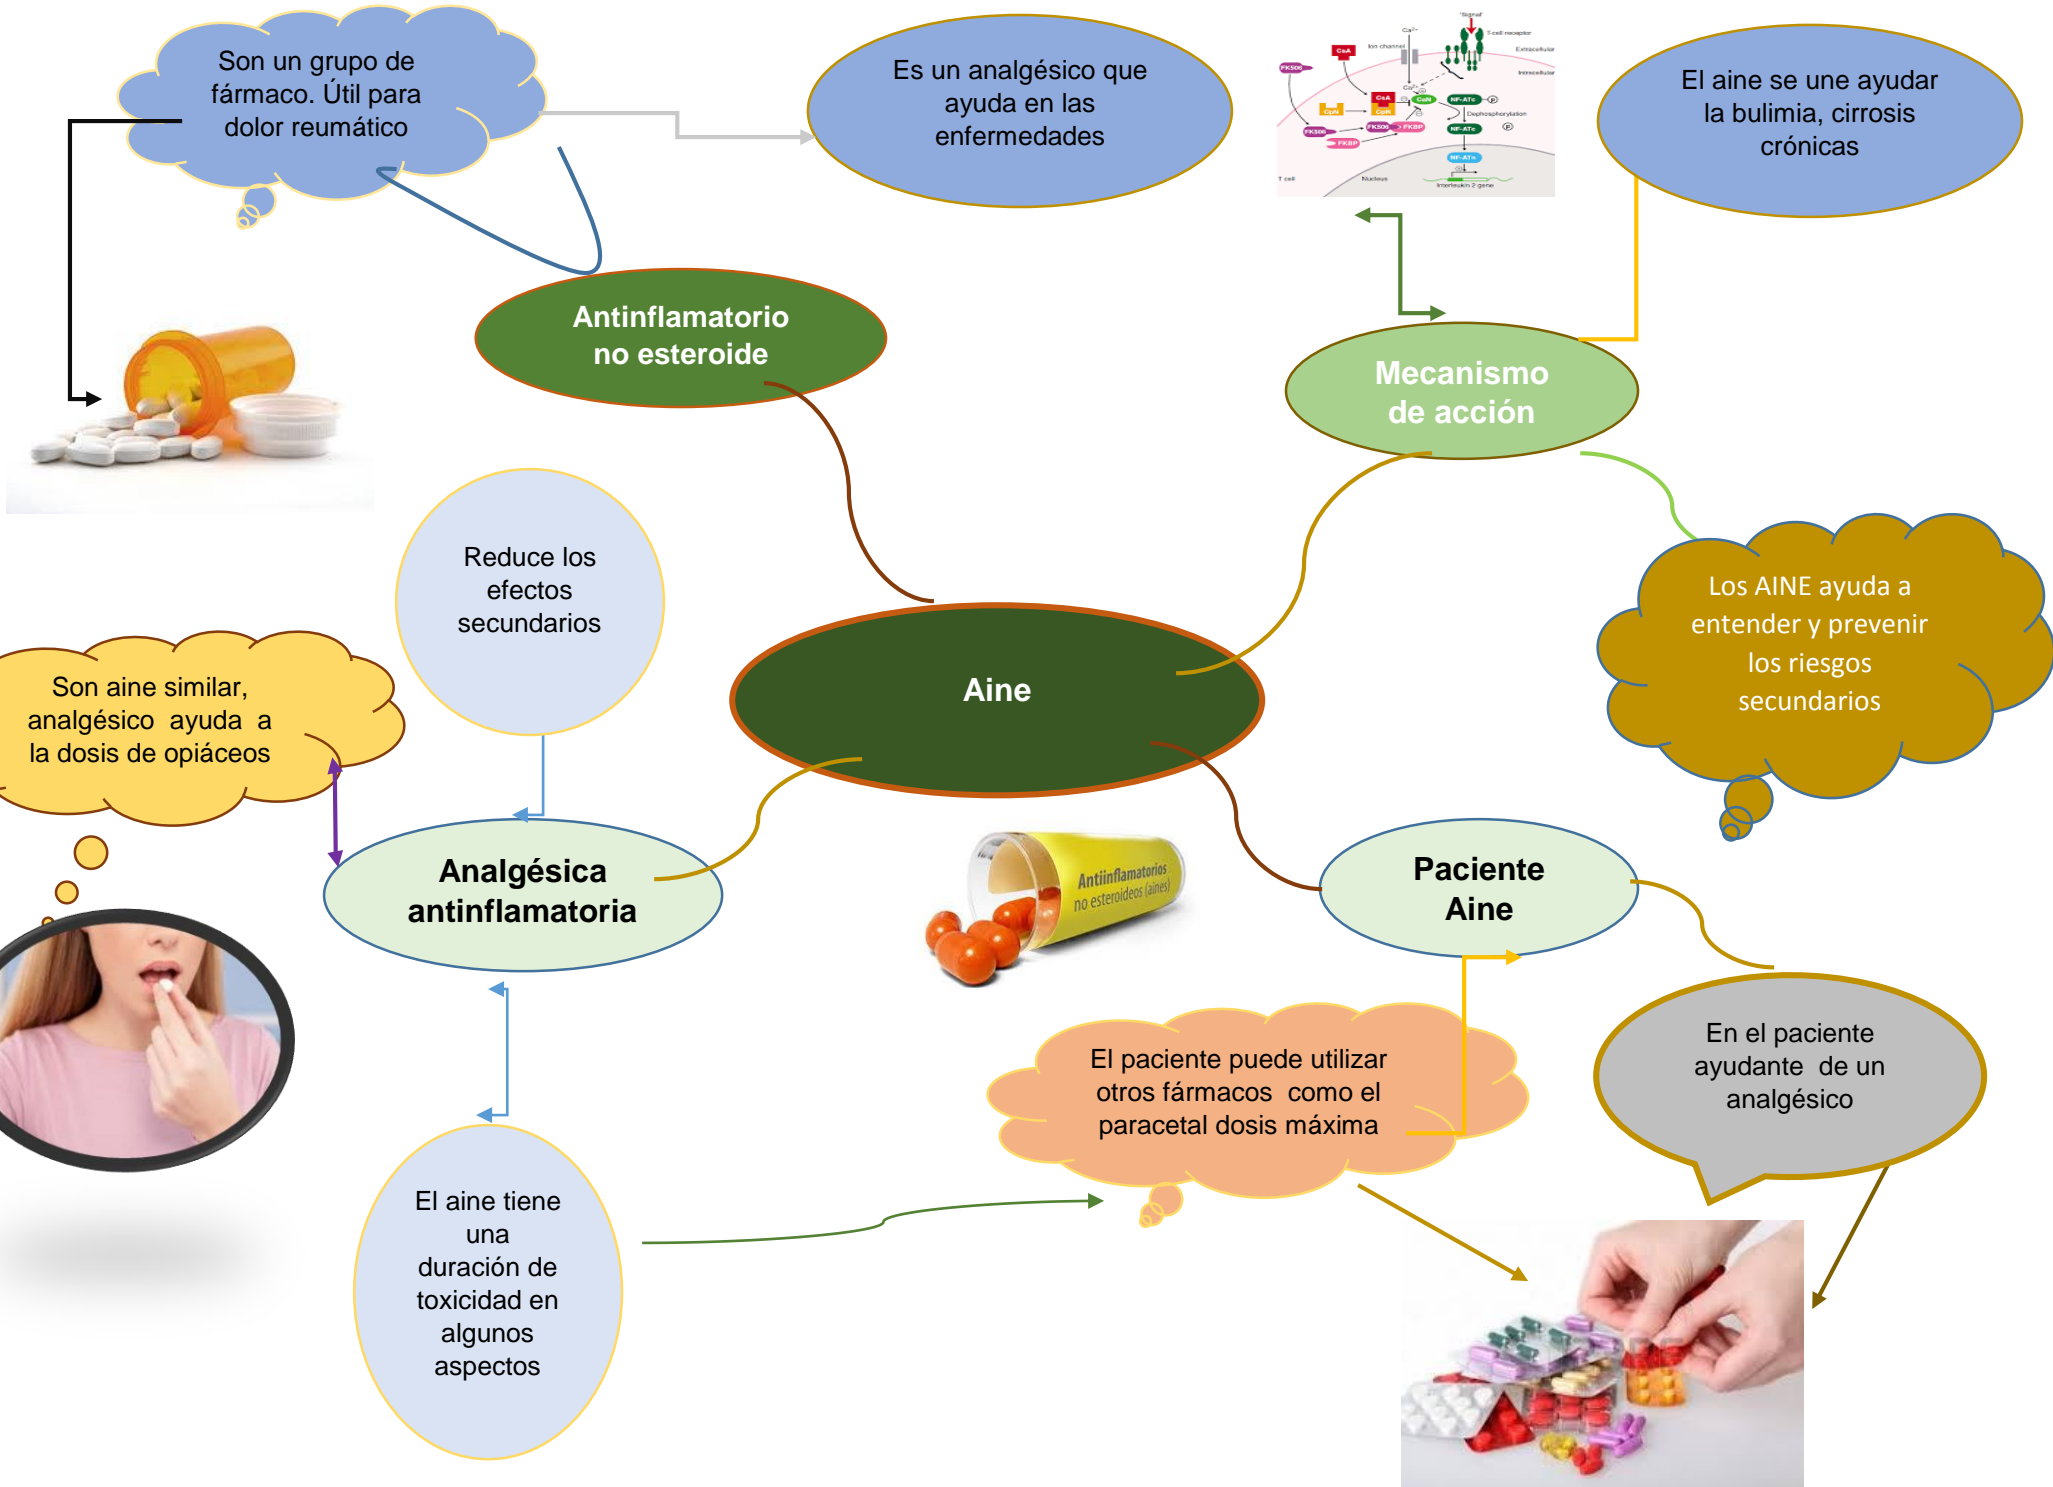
Son un grupo de fármaco. Útil para dolor reumático

Es un analgésico que ayuda en las enfermedades

"Signal"
T-cell receptor
Ca²⁺
Ion channel
Extracellular
Intracellular
FK506
CsA
CpN
CaN
NF-ATc
FKBP
Dephosphorylation
T cell
Nucleus
Interleukin 2 gene

El aine se une ayudar la bulimia, cirrosis crónicas

Antinflamatorio no esteroide

Mecanismo de acción

Reduce los efectos secundarios

Los AINE ayuda a entender y prevenir los riesgos secundarios

Aine

Son aine similar, analgésico ayuda a la dosis de opiáceos

Analgésica antinflamatoria

Antiinflamatorios no esteroideos (aines)

Paciente Aine

El paciente puede utilizar otros fármacos como el paracetal dosis máxima

En el paciente ayudante de un analgésico

El aine tiene una duración de toxicidad en algunos aspectos